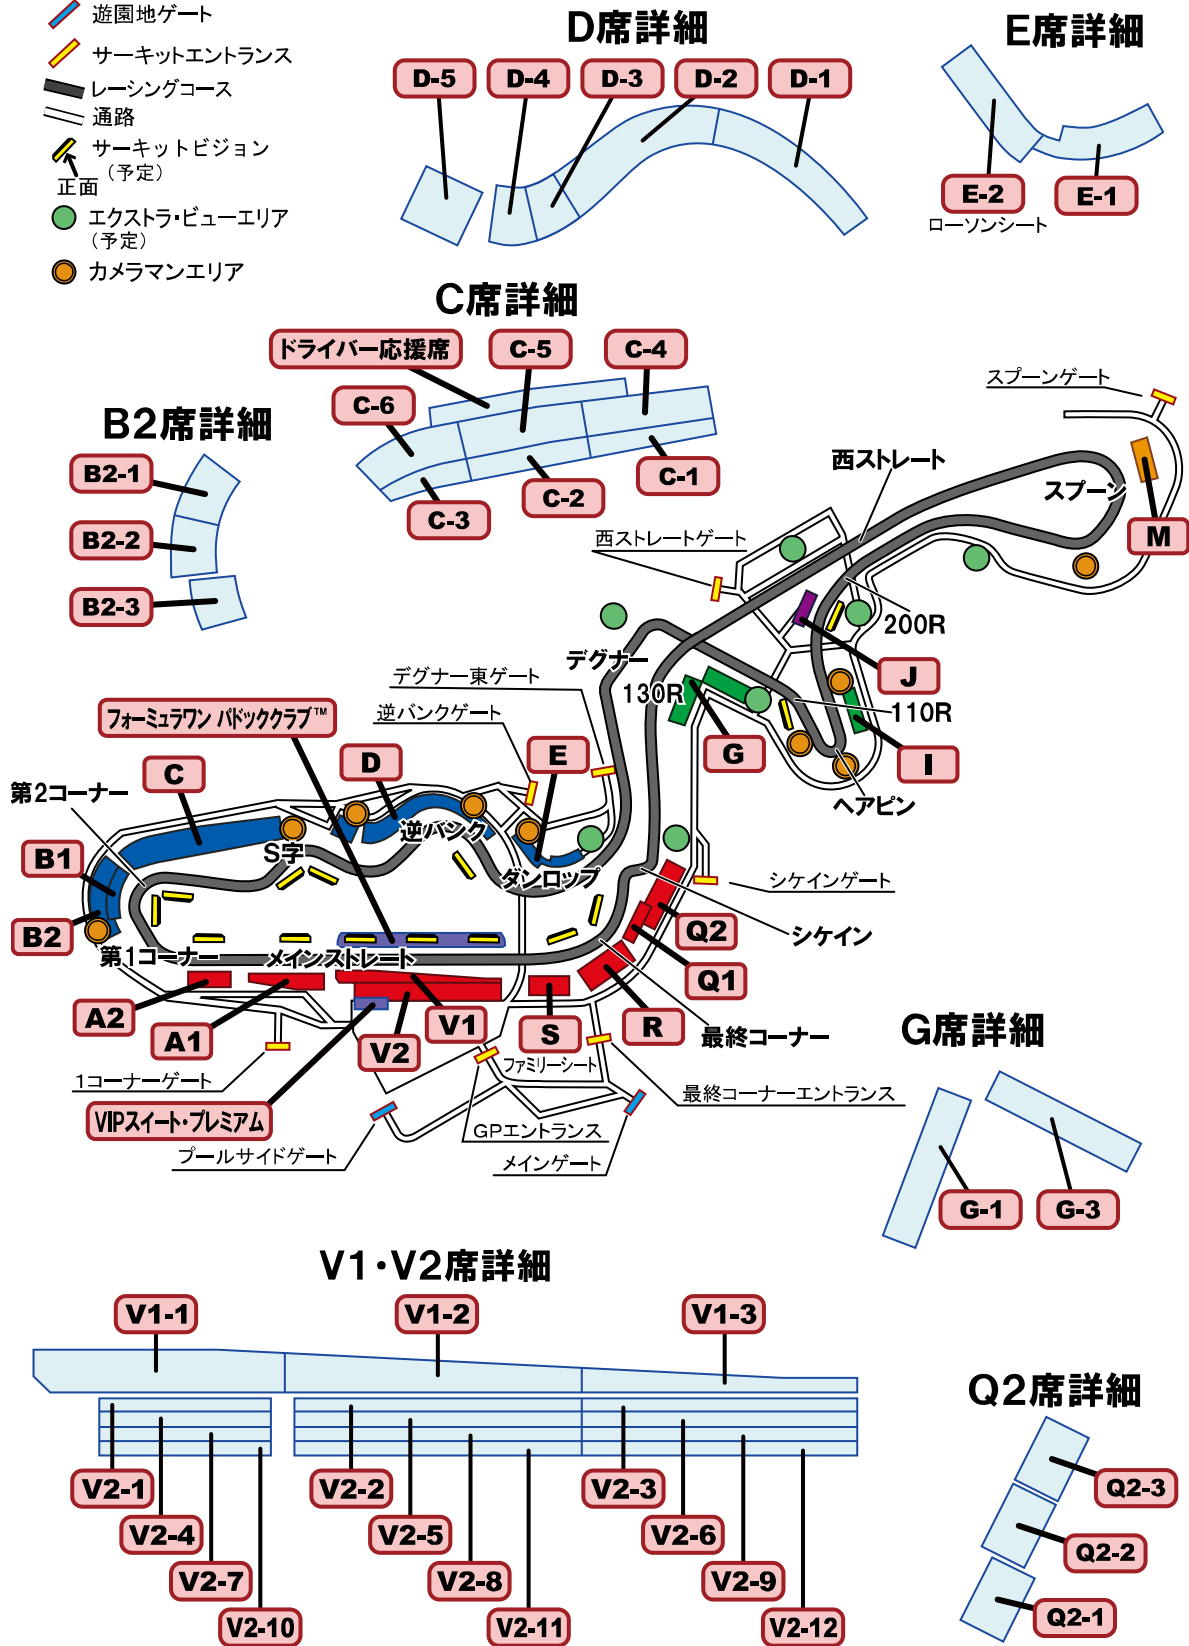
遊園地ゲート
サーキットエントランス
レーシングコース
通路
サーキットビジョン（予定）
正面
エクストラ・ビューエリア（予定）
カメラマンエリア

D席詳細
D-5 D-4 D-3 D-2 D-1

E席詳細
E-2 E-1
ローソンシート

C席詳細
ドライバー応援席 C-5 C-4
C-6
C-1
C-3 C-2

B2席詳細
B2-1
B2-2
B2-3

スプーンゲート
西ストレート
スプーン
M
西ストレートゲート
200R
J
デグナー
デグナー東ゲート
130R
110R
逆バンクゲート
G
I
フォーミュラワン パドッククラブ™
E
D
ヘアピン
C
第2コーナー
逆バンク
S字
B1
ダンロップ
シケインゲート
シケイン
Q2
B2
第1コーナー
メインストレート
Q1
A2
V1
S
R
A1
V2
最終コーナー
ファミリーシート
1コーナーゲート
最終コーナーエントランス
VIPスイート・プレミアム
GPエントランス
プールサイドゲート
メインゲート

G席詳細
G-1 G-3

V1・V2席詳細
V1-1 V1-2 V1-3
V2-1 V2-4 V2-7 V2-10
V2-2 V2-5 V2-8 V2-11
V2-3 V2-6 V2-9 V2-12

Q2席詳細
Q2-3
Q2-2
Q2-1